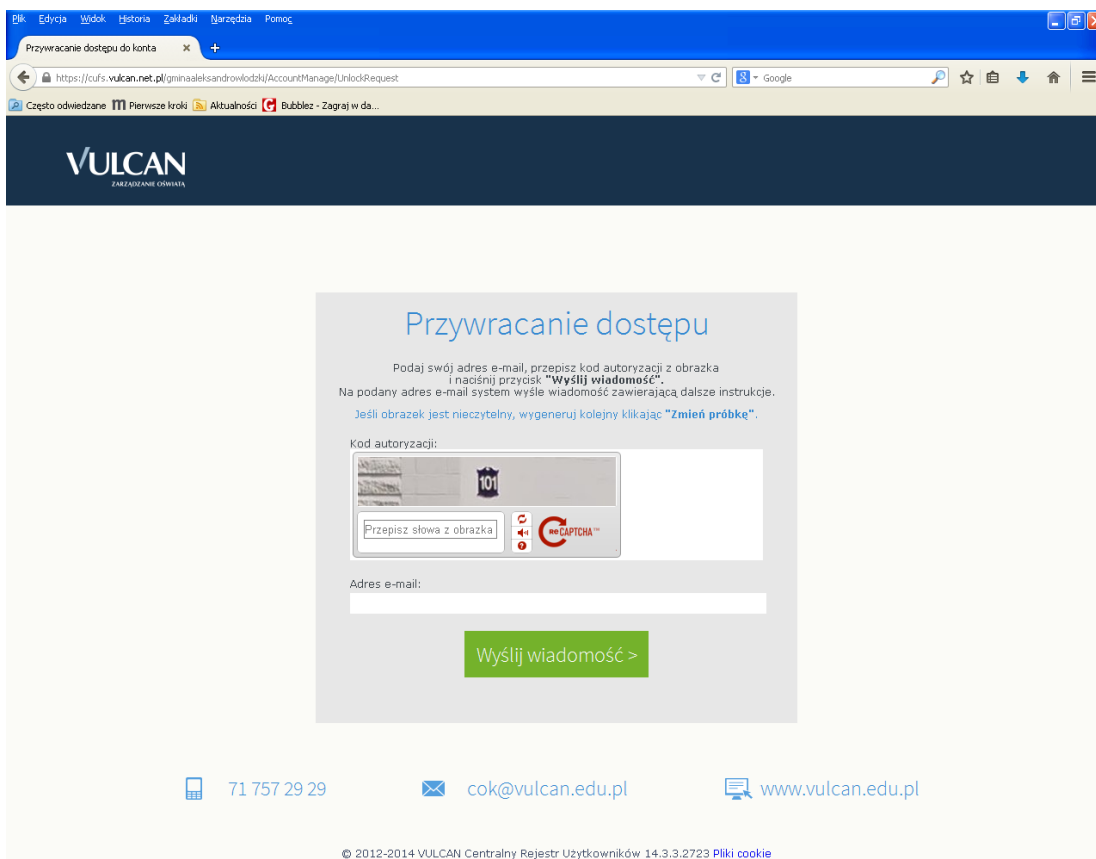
Plik Edycja Widok Historia Zakładki Narzędzia Pomoc

Przywracanie dostępu do konta ×

https://cufs.vulcan.net.pl/gminaaleksandrowlodzki/AccountManage/UnlockRequest

Google

Często odwiedzane Pierwsze kroki Aktualności Bubblez - Zagraj w da...

VULCAN
ZARZĄDZANIE OŚWIATĄ

Przywracanie dostępu

Podaj swój adres e-mail, przepisz kod autoryzacji z obrazka i naciśnij przycisk **"Wyślij wiadomość".**
Na podany adres e-mail system wyśle wiadomość zawierającą dalsze instrukcje.

Jeśli obrazek jest nieczytelny, wygeneruj kolejny klikając **"Zmień próbkę"**.

Kod autoryzacji:

101

Przepisz słowa z obrazka

reCAPTCHA™

Adres e-mail:

Wyślij wiadomość >

71 757 29 29 cok@vulcan.edu.pl www.vulcan.edu.pl

© 2012-2014 VULCAN Centralny Rejestr Użytkowników 14.3.3.2723 Pliki cookie